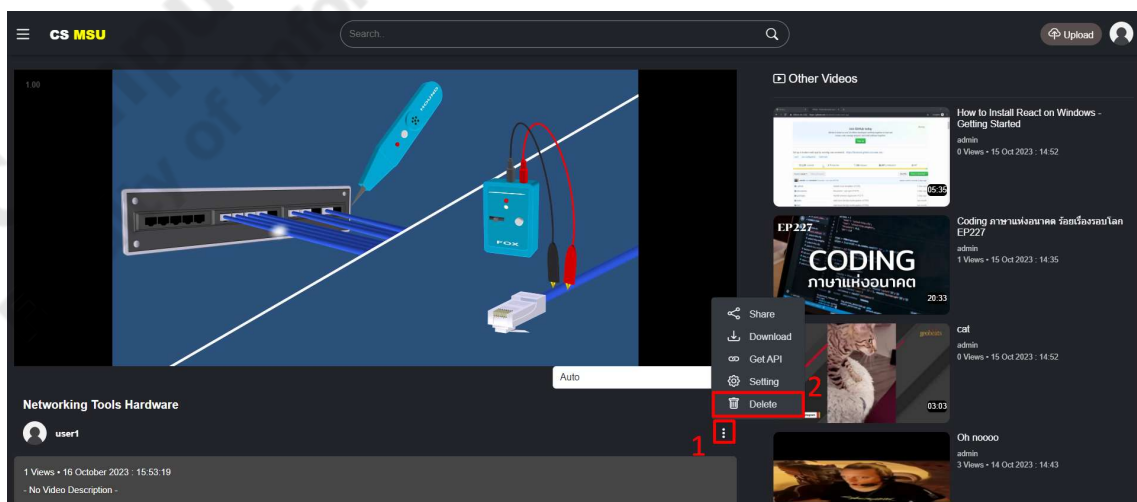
CS MSU

Search..

Upload

1.00

FOX

Auto

Share

Download

Get API

Setting

Delete

1

2

Networking Tools Hardware

user1

1 Views • 16 October 2023 : 15:53:19

- No Video Description -

Other Videos

How to Install React on Windows - Getting Started

admin

0 Views • 15 Oct 2023 : 14:52

05:35

EP227

CODING

ภาษาแห่งอนาคต

20:33

Coding ภาษาแห่งอนาคต ร้อยเรื่องรอบโลก EP227

admin

1 Views • 15 Oct 2023 : 14:35

cat

admin

0 Views • 15 Oct 2023 : 14:52

03:03

Oh noooo

admin

3 Views • 14 Oct 2023 : 14:43